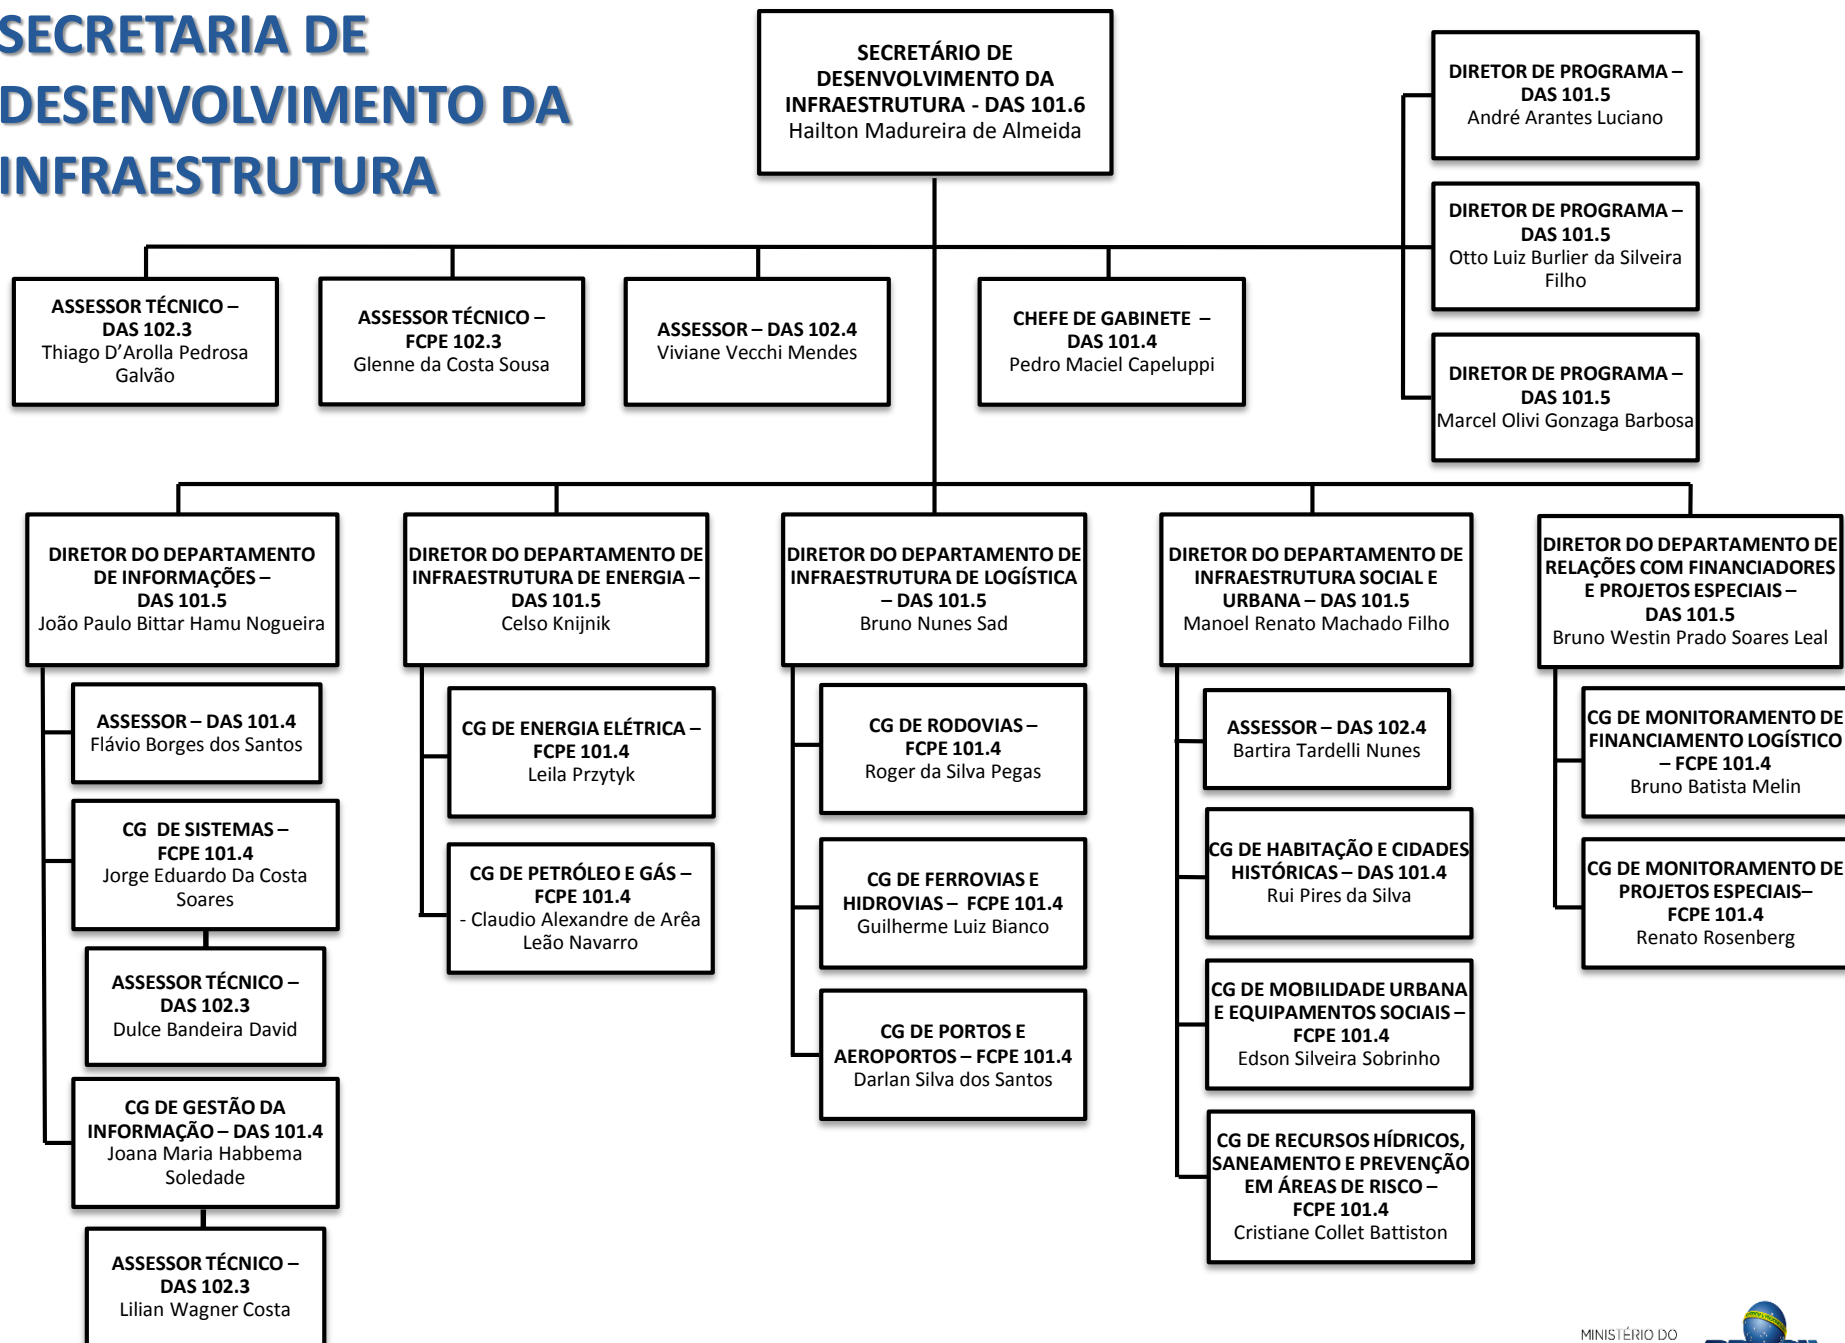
SECRETARIA DE DESENVOLVIMENTO DA INFRAESTRUTURA

SECRETÁRIO DE DESENVOLVIMENTO DA INFRAESTRUTURA - DAS 101.6
Hailton Madureira de Almeida

DIRETOR DE PROGRAMA – DAS 101.5
André Arantes Luciano

DIRETOR DE PROGRAMA – DAS 101.5
Otto Luiz Burlier da Silveira Filho

DIRETOR DE PROGRAMA – DAS 101.5
Marcel Olivi Gonzaga Barbosa

ASSESSOR TÉCNICO – DAS 102.3
Thiago D'Arolla Pedrosa Galvão

ASSESSOR TÉCNICO – FCPE 102.3
Glenne da Costa Sousa

ASSESSOR – DAS 102.4
Viviane Vecchi Mendes

CHEFE DE GABINETE – DAS 101.4
Pedro Maciel Capeluppi

DIRETOR DO DEPARTAMENTO DE INFORMAÇÕES – DAS 101.5
João Paulo Bittar Hamu Nogueira

ASSESSOR – DAS 101.4
Flávio Borges dos Santos

CG DE SISTEMAS – FCPE 101.4
Jorge Eduardo Da Costa Soares

ASSESSOR TÉCNICO – DAS 102.3
Dulce Bandeira David

CG DE GESTÃO DA INFORMAÇÃO – DAS 101.4
Joana Maria Habbema Soledade

ASSESSOR TÉCNICO – DAS 102.3
Lilian Wagner Costa

DIRETOR DO DEPARTAMENTO DE INFRAESTRUTURA DE ENERGIA – DAS 101.5
Celso Knijnik

CG DE ENERGIA ELÉTRICA – FCPE 101.4
Leila Przytyk

CG DE PETRÓLEO E GÁS – FCPE 101.4
- Claudio Alexandre de Arêa Leão Navarro

DIRETOR DO DEPARTAMENTO DE INFRAESTRUTURA DE LOGÍSTICA – DAS 101.5
Bruno Nunes Sad

CG DE RODOVIAS – FCPE 101.4
Roger da Silva Pegas

CG DE FERROVIAS E HIDROVIAS – FCPE 101.4
Guilherme Luiz Bianco

CG DE PORTOS E AEROPORTOS – FCPE 101.4
Darlan Silva dos Santos

DIRETOR DO DEPARTAMENTO DE INFRAESTRUTURA SOCIAL E URBANA – DAS 101.5
Manoel Renato Machado Filho

ASSESSOR – DAS 102.4
Bartira Tardelli Nunes

CG DE HABITAÇÃO E CIDADES HISTÓRICAS – DAS 101.4
Rui Pires da Silva

CG DE MOBILIDADE URBANA E EQUIPAMENTOS SOCIAIS – FCPE 101.4
Edson Silveira Sobrinho

CG DE RECURSOS HÍDRICOS, SANEAMENTO E PREVENÇÃO EM ÁREAS DE RISCO – FCPE 101.4
Cristiane Collet Battiston

DIRETOR DO DEPARTAMENTO DE RELAÇÕES COM FINANCIADORES E PROJETOS ESPECIAIS – DAS 101.5
Bruno Westin Prado Soares Leal

CG DE MONITORAMENTO DE FINANCIAMENTO LOGÍSTICO – FCPE 101.4
Bruno Batista Melin

CG DE MONITORAMENTO DE PROJETOS ESPECIAIS– FCPE 101.4
Renato Rosenberg

MINISTÉRIO DO